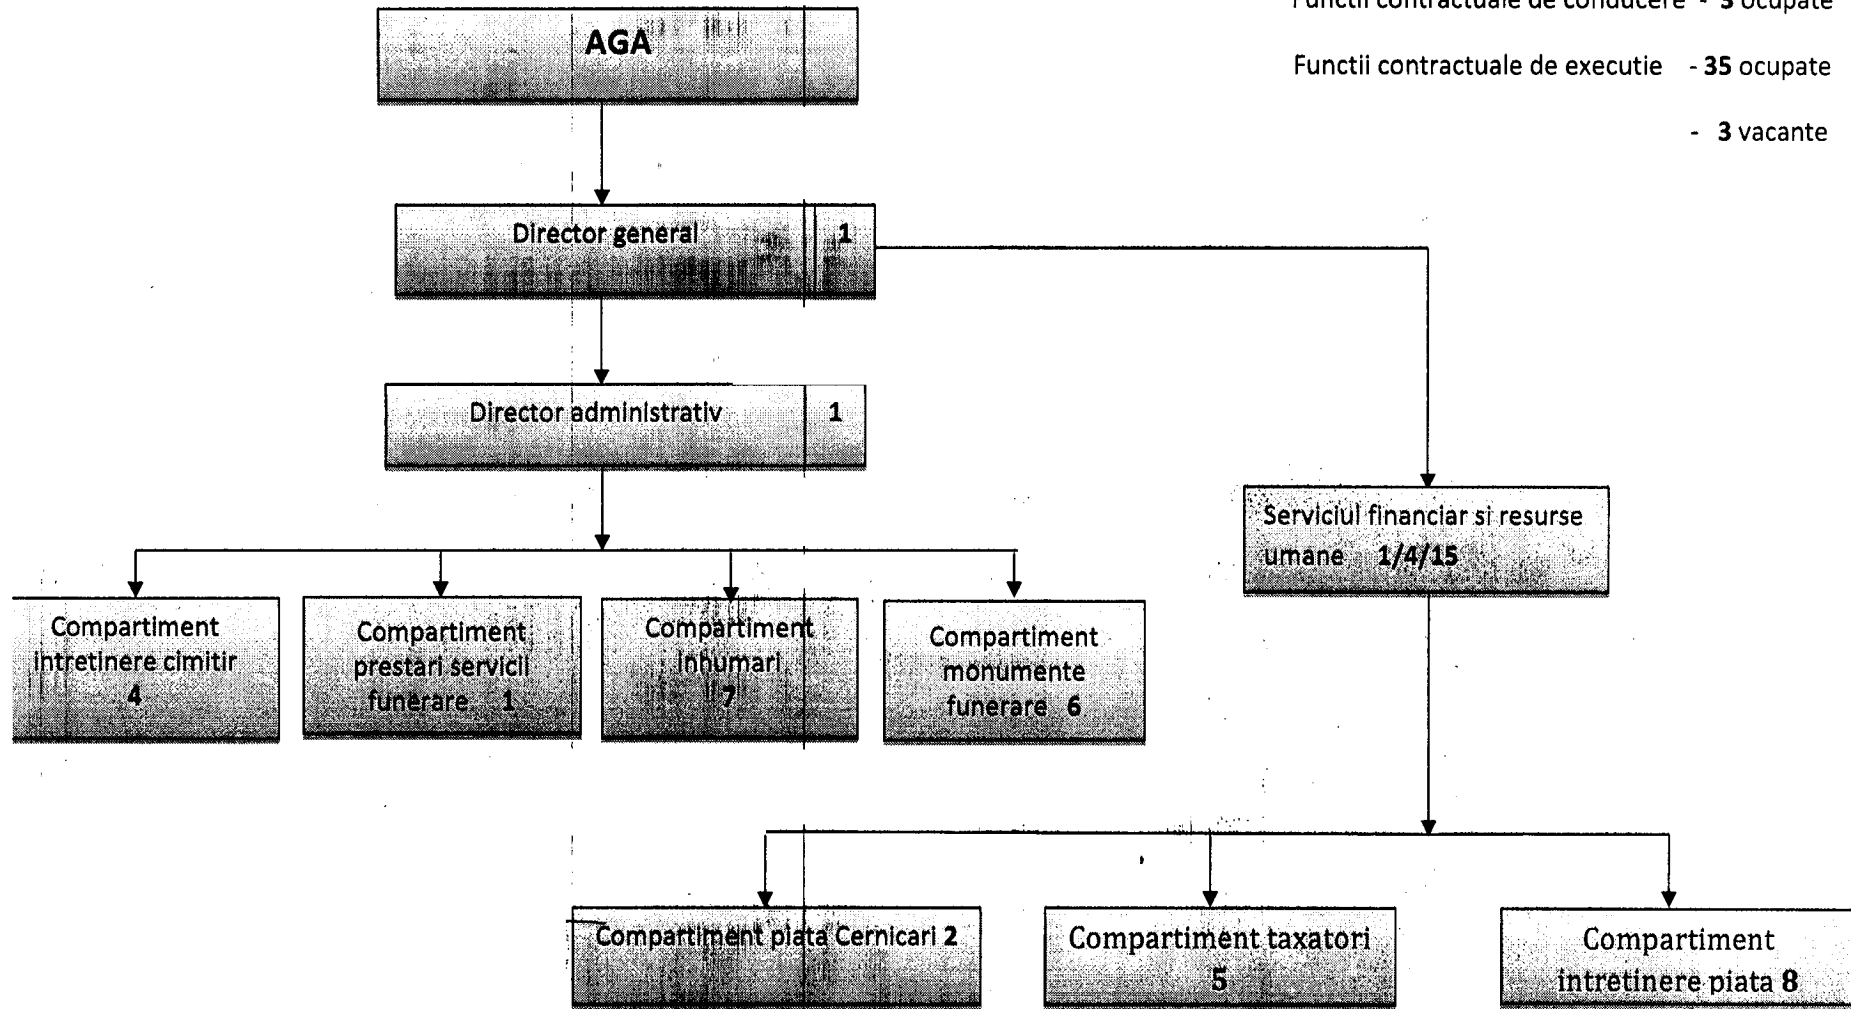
Functii contractuale de conducere - 3 ocupate

Functii contractuale de executie - 35 ocupate

- 3 vacante

AGA

Director general 1

Director administrativ 1

Serviciul financiar si resurse umane 1/4/15

Compartiment intretinere cimitir 4

Compartiment prestari servicii funerare 1

Compartiment inhumari 7

Compartiment monumente funerare 6

Compartiment piata Cernicari 2

Compartiment taxatori 5

Compartiment intretinere piata 8